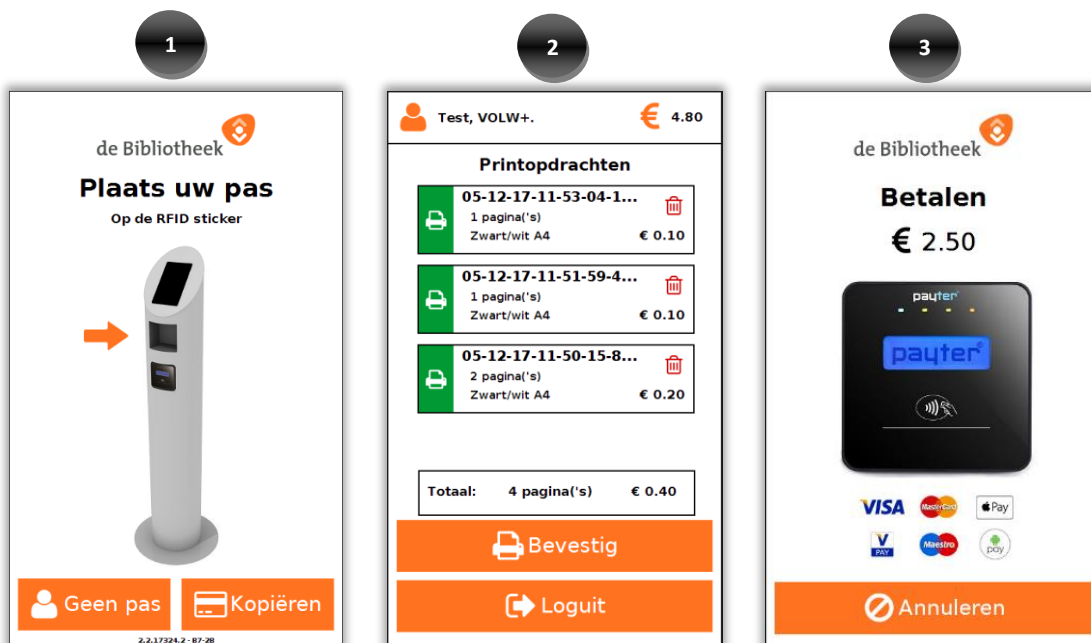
1

de Bibliotheek

Plaats uw pas

Op de RFID sticker

Geen pas

Kopiëren

2.2.17324.2 - 87-28

2

Test, VOLW+.

€ 4.80

Printopdrachten

05-12-17-11-53-04-1...

1 pagina('s)

Zwart/wit A4

€ 0.10

05-12-17-11-51-59-4...

1 pagina('s)

Zwart/wit A4

€ 0.10

05-12-17-11-50-15-8...

2 pagina('s)

Zwart/wit A4

€ 0.20

Totaal: 4 pagina('s) € 0.40

Bevestig

Loguit

3

de Bibliotheek

Betalen

€ 2.50

payter

payter

VISA

MasterCard

Pay

V PAY

Maestro

pay

Annuleren